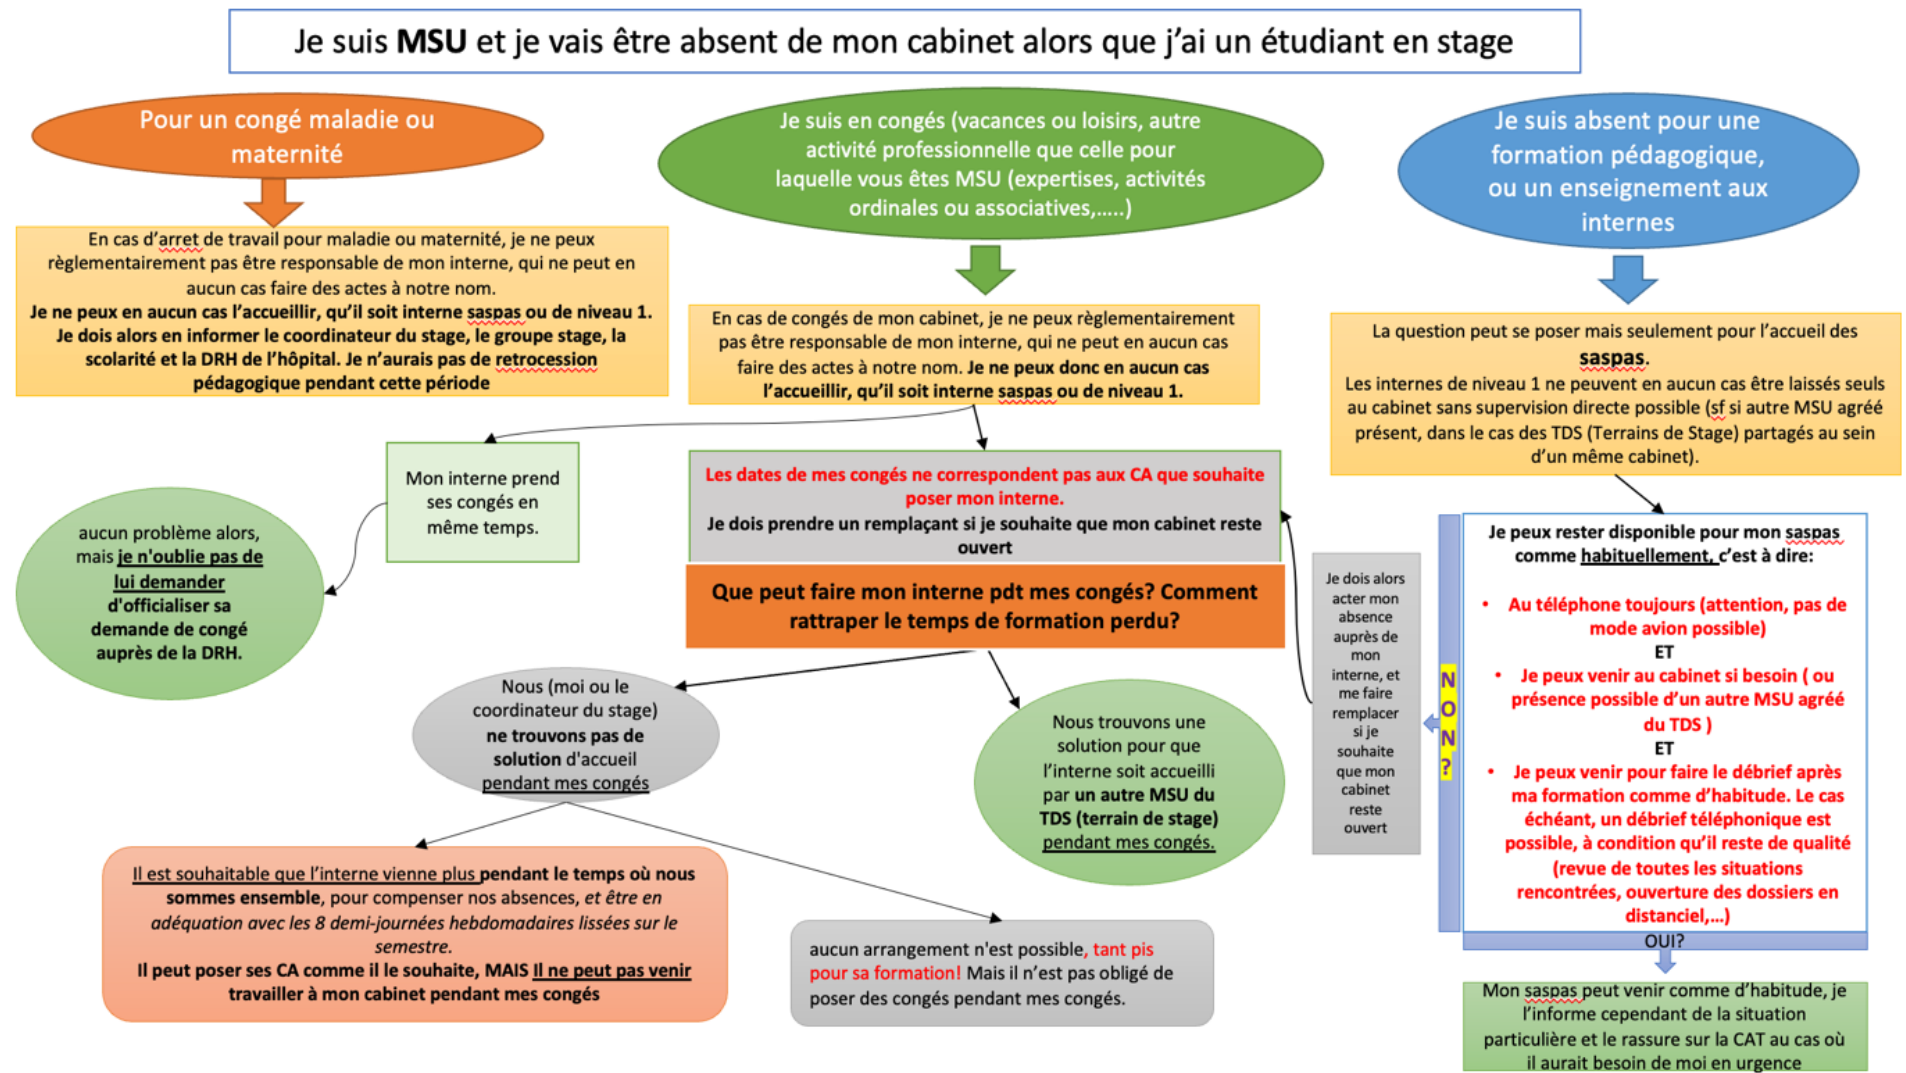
Je suis MSU et je vais être absent de mon cabinet alors que j'ai un étudiant en stage

Pour un congé maladie ou maternité

En cas d'arret de travail pour maladie ou maternité, je ne peux règlementairement pas être responsable de mon interne, qui ne peut en aucun cas faire des actes à notre nom.
Je ne peux en aucun cas l'accueillir, qu'il soit interne saspas ou de niveau 1.
Je dois alors en informer le coordinateur du stage, le groupe stage, la scolarité et la DRH de l'hôpital. Je n'aurais pas de retrocession pédagogique pendant cette période

Je suis en congés (vacances ou loisirs, autre activité professionnelle que celle pour laquelle vous êtes MSU (expertises, activités ordinales ou associatives,.....)

En cas de congés de mon cabinet, je ne peux règlementairement pas être responsable de mon interne, qui ne peut en aucun cas faire des actes à notre nom. Je ne peux donc en aucun cas l'accueillir, qu'il soit interne saspas ou de niveau 1.

Je suis absent pour une formation pédagogique, ou un enseignement aux internes

La question peut se poser mais seulement pour l'accueil des saspas.
Les internes de niveau 1 ne peuvent en aucun cas être laissés seuls au cabinet sans supervision directe possible (sf si autre MSU agréé présent, dans le cas des TDS (Terrains de Stage) partagés au sein d'un même cabinet).

Mon interne prend ses congés en même temps.

aucun problème alors, mais je n'oublie pas de lui demander d'officialiser sa demande de congé auprès de la DRH.

Les dates de mes congés ne correspondent pas aux CA que souhaite poser mon interne.
Je dois prendre un remplaçant si je souhaite que mon cabinet reste ouvert

Que peut faire mon interne pdt mes congés? Comment rattraper le temps de formation perdu?

Je dois alors acter mon absence auprès de mon interne, et me faire remplacer si je souhaite que mon cabinet reste ouvert

NON?

Je peux rester disponible pour mon saspas comme habituellement, c'est à dire:
• Au téléphone toujours (attention, pas de mode avion possible)
ET
• Je peux venir au cabinet si besoin ( ou présence possible d'un autre MSU agréé du TDS )
ET
• Je peux venir pour faire le débrief après ma formation comme d'habitude. Le cas échéant, un débrief téléphonique est possible, à condition qu'il reste de qualité (revue de toutes les situations rencontrées, ouverture des dossiers en distanciel,...)

OUI?

Nous (moi ou le coordinateur du stage) ne trouvons pas de solution d'accueil pendant mes congés

Nous trouvons une solution pour que l'interne soit accueilli par un autre MSU du TDS (terrain de stage) pendant mes congés.

Il est souhaitable que l'interne vienne plus pendant le temps où nous sommes ensemble, pour compenser nos absences, et être en adéquation avec les 8 demi-journées hebdomadaires lissées sur le semestre.
Il peut poser ses CA comme il le souhaite, MAIS il ne peut pas venir travailler à mon cabinet pendant mes congés

aucun arrangement n'est possible, tant pis pour sa formation! Mais il n'est pas obligé de poser des congés pendant mes congés.

Mon saspas peut venir comme d'habitude, je l'informe cependant de la situation particulière et le rassure sur la CAT au cas où il aurait besoin de moi en urgence